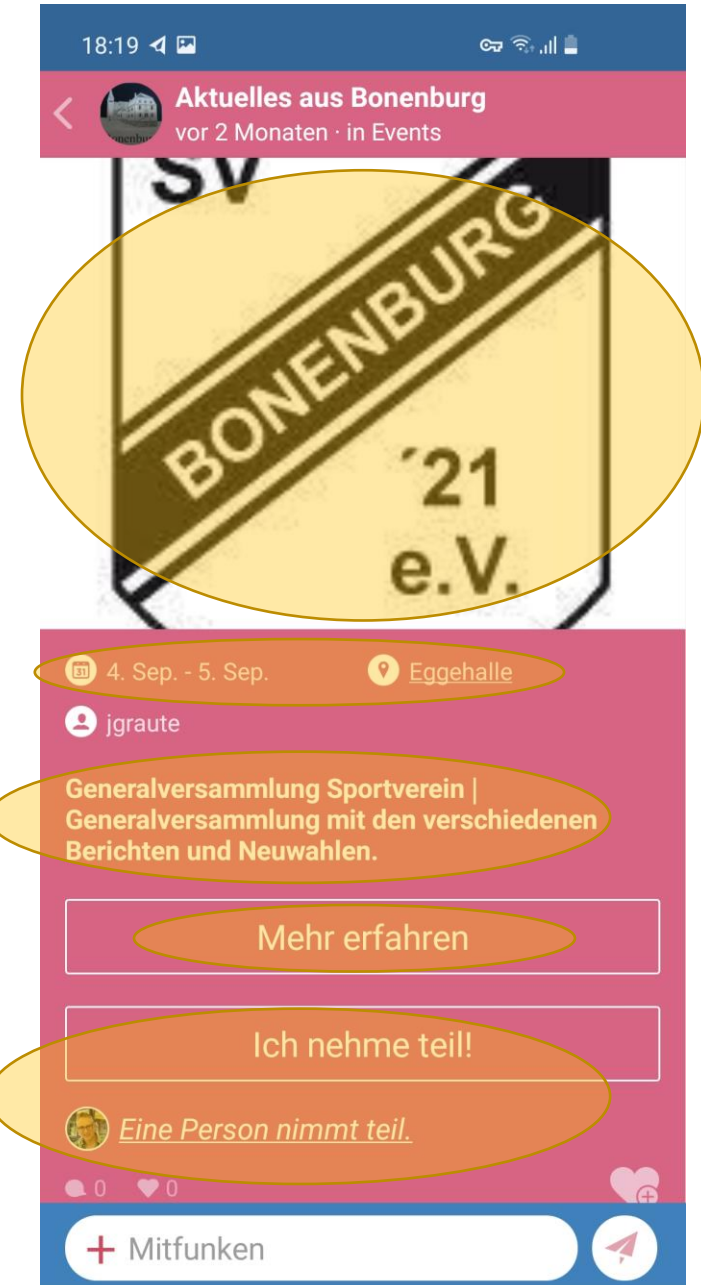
18:19

Aktuelles aus Bonenburg
vor 2 Monaten · in Events

SV
BONENBURG
´21
e.V.

31 4. Sep. - 5. Sep.
Eggehalle
jgraute

Generalversammlung Sportverein | Generalversammlung mit den verschiedenen Berichten und Neuwahlen.

Mehr erfahren

Ich nehme teil!

Eine Person nimmt teil.

0 0

+ Mitfunken